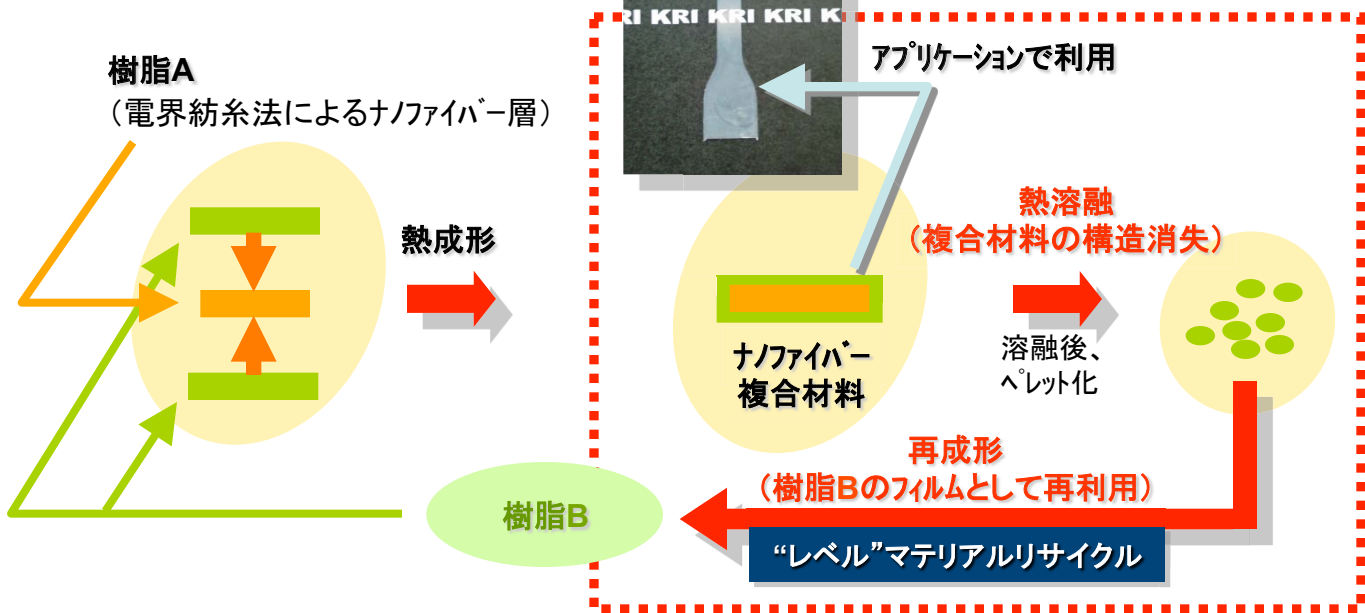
KRI KRI KRI K

樹脂A
（電界紡糸法によるナノファイバー層）

熱成形

アプリケーションで利用

熱溶融
（複合材料の構造消失）

ナノファイバー
複合材料

溶融後、
ペレット化

再成形
（樹脂Bのフィルムとして再利用）

樹脂B

“レベル”マテリアルリサイクル